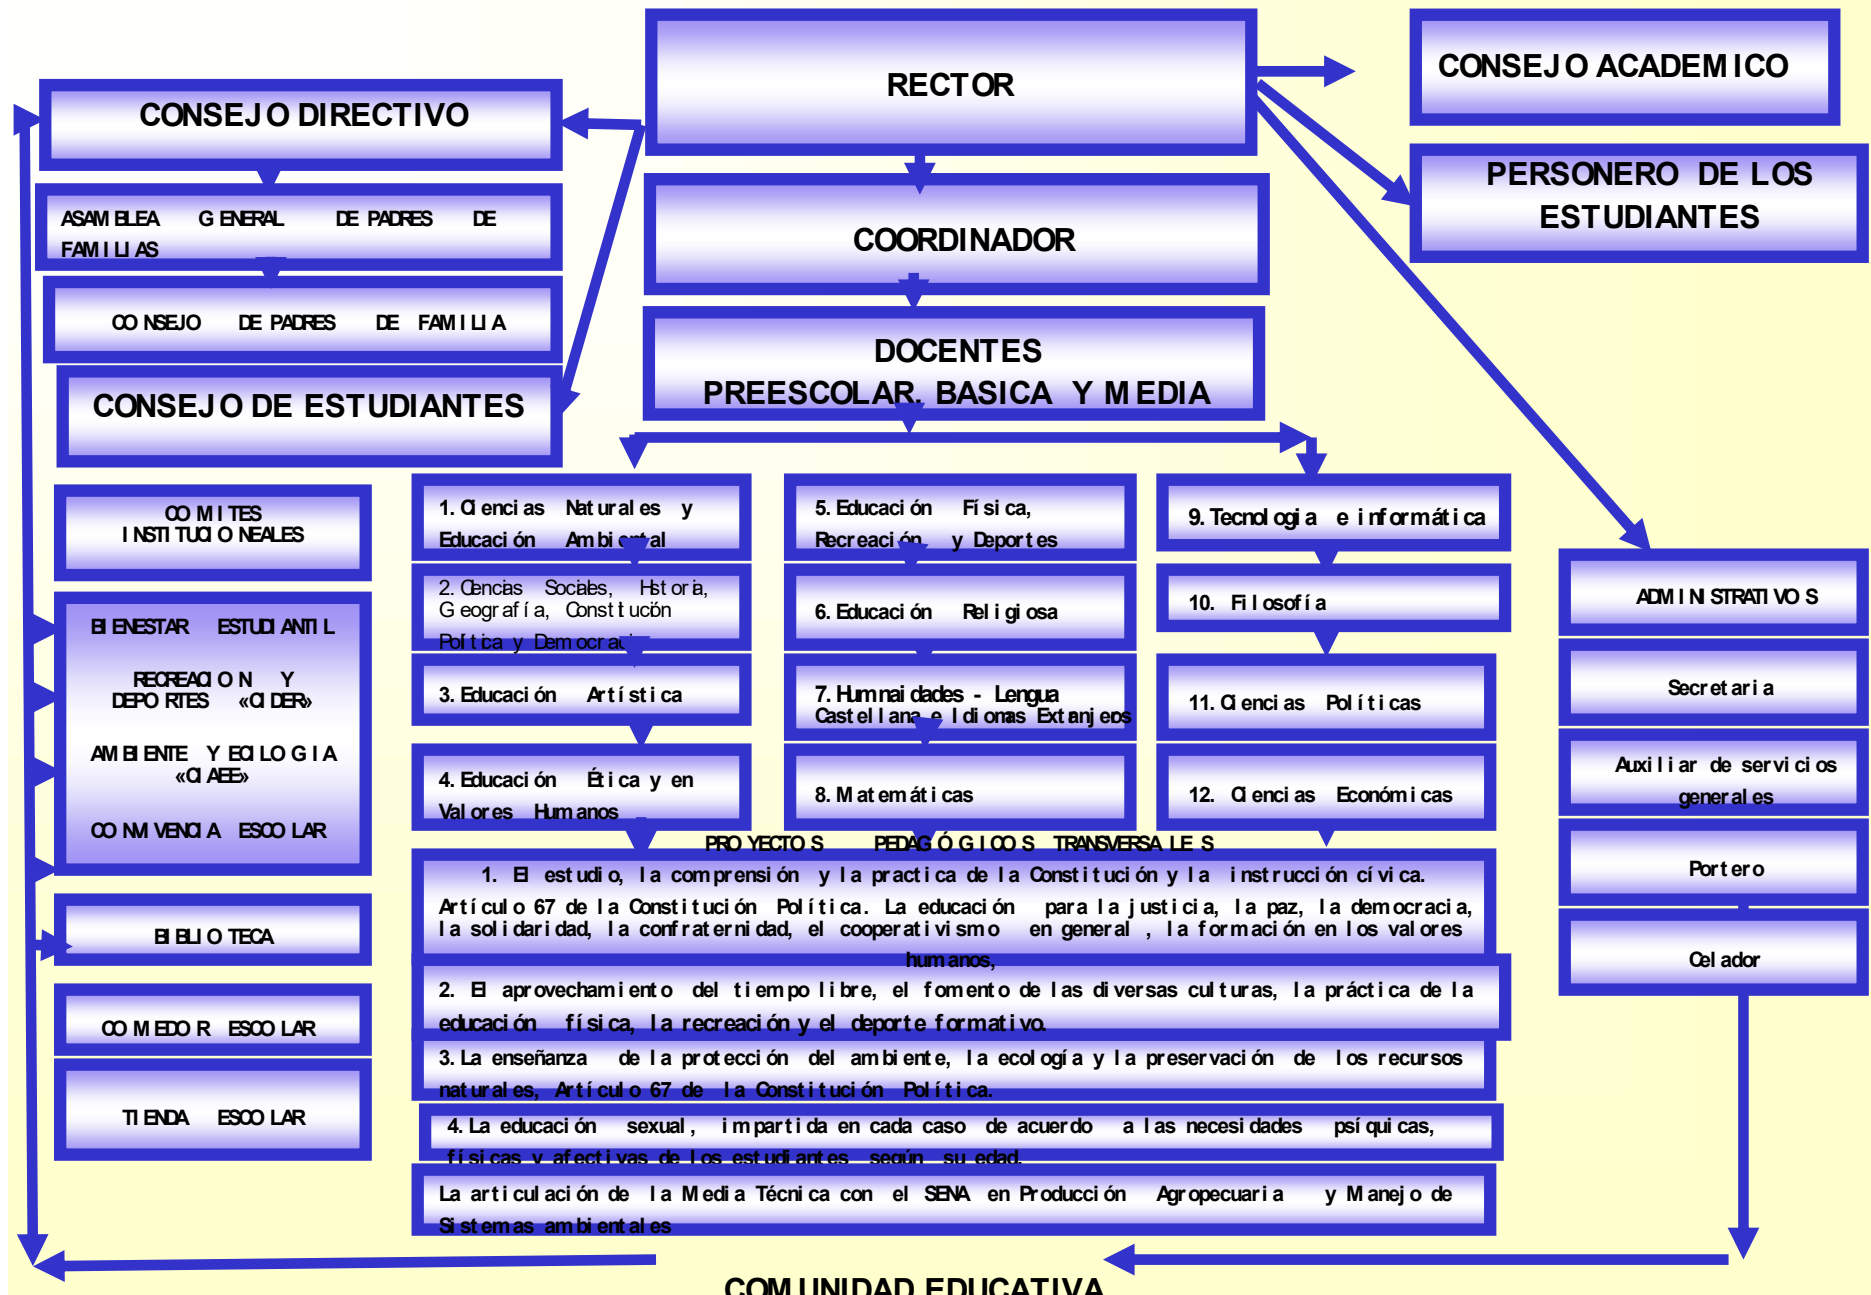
RECTOR

CONSEJO ACADEMICO

CONSEJO DIRECTIVO

PERSONERO DE LOS ESTUDIANTES

ASAMBLEA GENERAL DE PADRES DE FAMILIAS

COORDINADOR

CONSEJO DE PADRES DE FAMILIA

DOCENTES
PREESCOLAR, BASICA Y MEDIA

CONSEJO DE ESTUDIANTES

COMITES INSTITUCIONEALES

1. Ciencias Naturales y Educación Ambiental

5. Educación Física, Recreación y Deportes

9. Tecnologia e informática

2. Ciencias Sociales, Historia, Geografía, Constitución Política y Democracia

6. Educación Religiosa

10. Filosofía

ADMINISTRATIVOS

BIENESTAR ESTUDIANTIL

RECREACION Y DEPORTES «CIDER»

AMBIENTE Y ECOLOGIA «CIAEE»

CONVIVENCIA ESCOLAR

3. Educación Artística

7. Humnaidades - Lengua Castellana e Idiomas Extanjeros

11. Ciencias Políticas

Secretaria

Auxiliar de servicios generales

4. Educación Ética y en Valores Humanos

8. Matemáticas

12. Ciencias Económicas

PROYECTOS PEDAGÓGICOS TRANSVERSALES

1. El estudio, la comprensión y la practica de la Constitución y la instrucción cívica. Artículo 67 de la Constitución Política. La educación para la justicia, la paz, la democracia, la solidaridad, la confraternidad, el cooperativismo en general , la formación en los valores humanos,

Portero

BIBLIOTECA

Celador

2. El aprovechamiento del tiempo libre, el fomento de las diversas culturas, la práctica de la educación física, la recreación y el deporte formativo.

COMEDOR ESCOLAR

3. La enseñanza de la protección del ambiente, la ecología y la preservación de los recursos naturales, Artículo 67 de la Constitución Política.

TIENDA ESCOLAR

4. La educación sexual, impartida en cada caso de acuerdo a las necesidades psíquicas, físicas y afectivas de los estudiantes según su edad.

La articulación de la Media Técnica con el SENA en Producción Agropecuaria y Manejo de Sistemas ambientales

COMUNIDAD EDUCATIVA